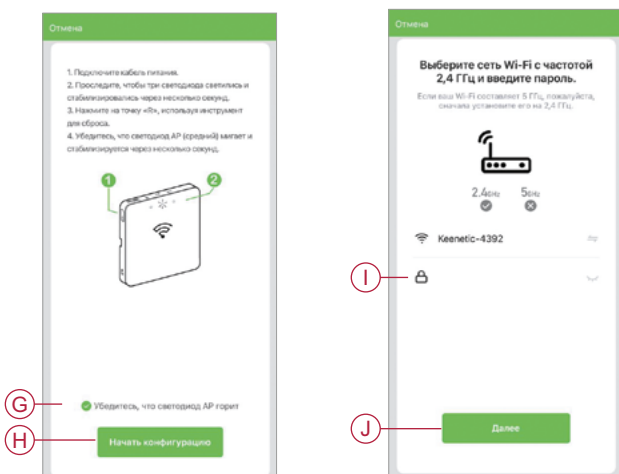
Отмена

1. Подключите кабель питания.
2. Проследите, чтобы три светодиода светились и стабилизировались через несколько секунд.
3. Нажмите на точку «R», используя инструмент для сброса.
4. Убедитесь, что светодиод AP (средний) мигает и стабилизируется через несколько секунд.

1
2

G
Убедитесь, что светодиод AP горит
H
Начать конфигурацию

Отмена

Выберите сеть Wi-Fi с частотой 2,4 ГГц и введите пароль.
Если ваш Wi-Fi составляет 5 ГГц, пожалуйста, сначала установите его на 2,4 ГГц.

2.4GHz
5GHz

Keenetic-4392

I

J
Далее